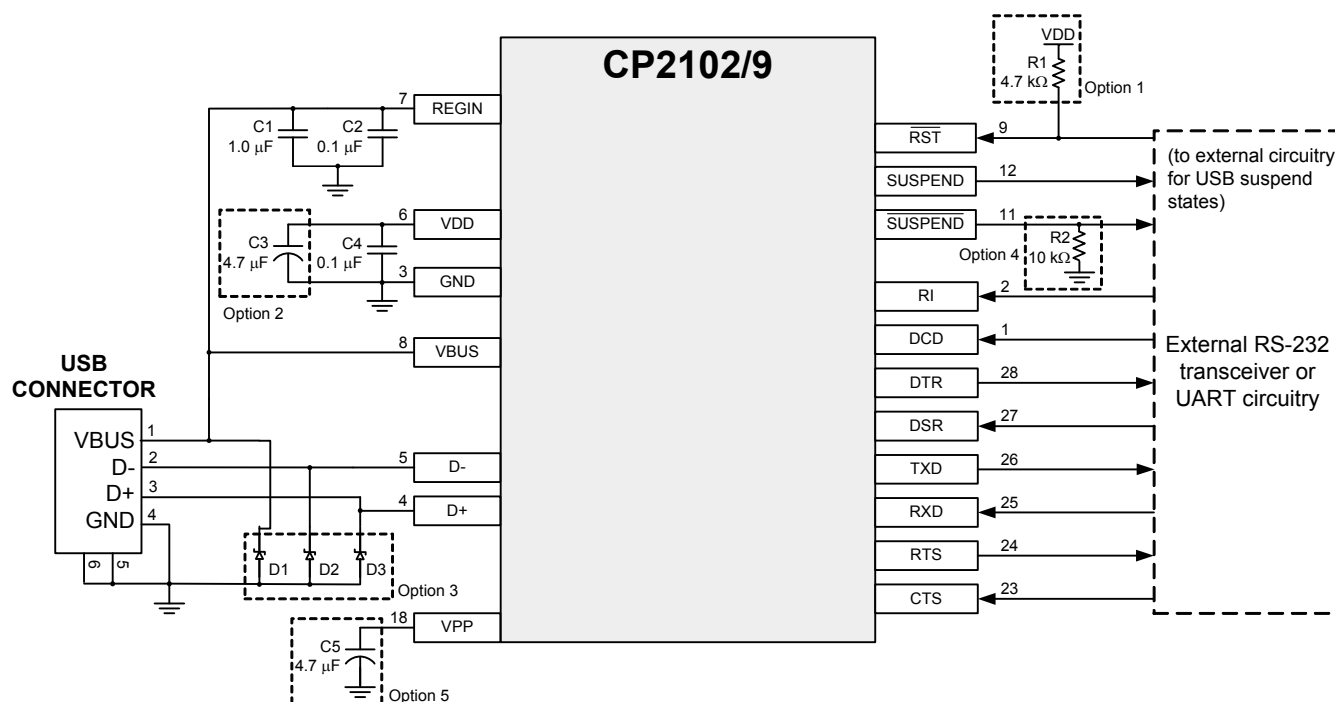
CP2102/9

VDD
R1
4.7 kΩ
Option 1

7 REGIN
C1 1.0 μF
C2 0.1 μF

6 VDD
C3 4.7 μF
C4 0.1 μF
3 GND
Option 2

8 VBUS

USB CONNECTOR
VBUS 1
D- 2
D+ 3
GND 4
6 5

5 D-
4 D+
D1 D2 D3
Option 3

18 VPP
C5 4.7 μF
Option 5

$\overline{RST}$ 9
SUSPEND 12
(to external circuitry for USB suspend states)
$\overline{SUSPEND}$ 11
R2 10 kΩ
Option 4
RI 2
DCD 1
External RS-232 transceiver or UART circuitry
DTR 28
DSR 27
TXD 26
RXD 25
RTS 24
CTS 23